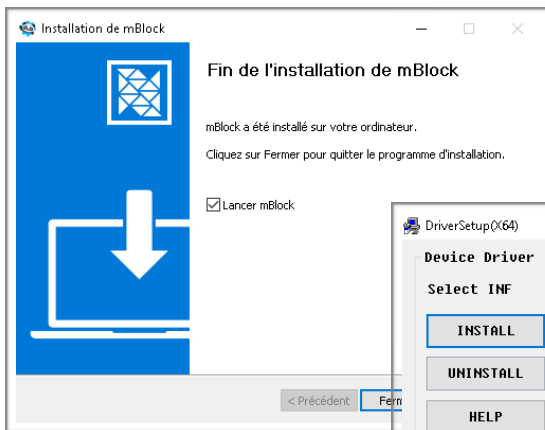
Installation de mBlock

Fin de l'installation de mBlock

mBlock a été installé sur votre ordinateur.

Cliquez sur Fermer pour quitter le programme d'installation.

Lancer mBlock

< Précédent

Ferm

DriverSetup(X64)

Device Driver

Select INF

INSTALL

UNINSTALL

HELP